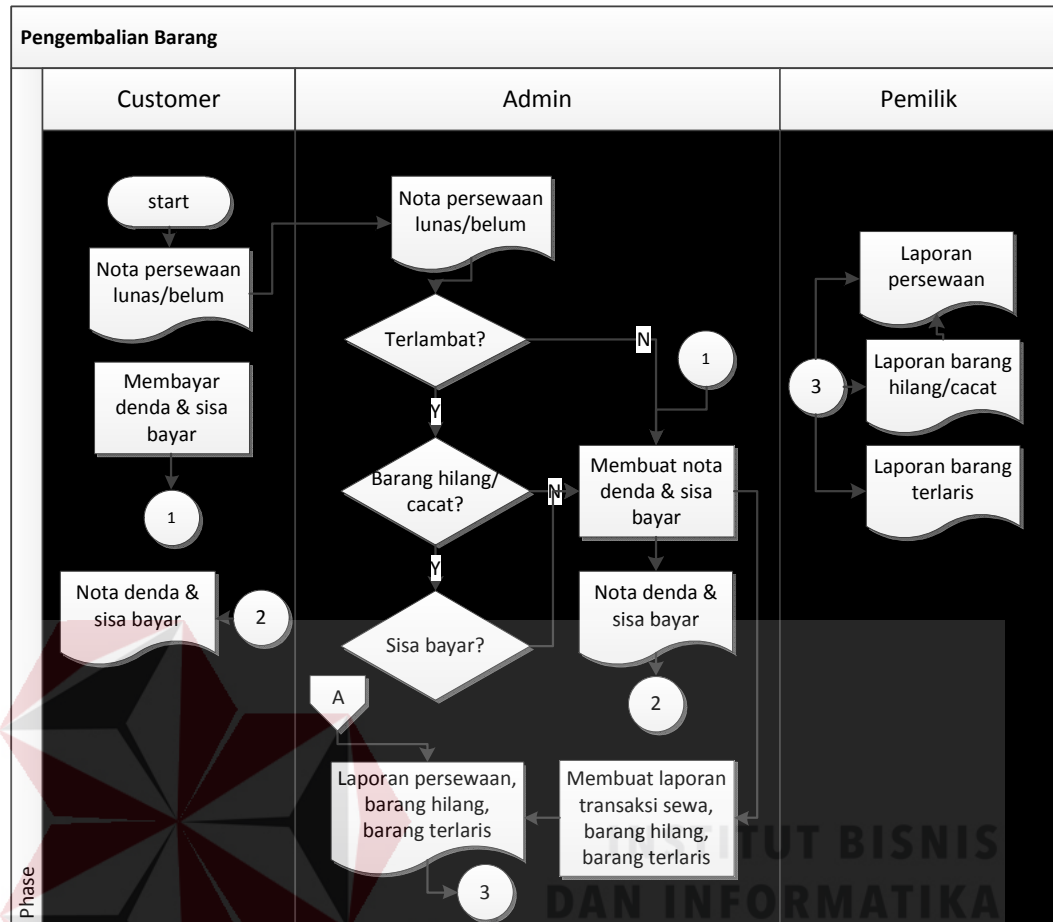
Pengembalian Barang

Customer

Admin

Pemilik

start

Nota persewaan lunas/belum

Membayar denda & sisa bayar

1

Nota denda & sisa bayar

2

Nota persewaan lunas/belum

Terlambat?

N

Y

1

Barang hilang/ cacat?

N

Y

Membuat nota denda & sisa bayar

Nota denda & sisa bayar

Sisa bayar?

2

A

Laporan persewaan, barang hilang, barang terlaris

3

Membuat laporan transaksi sewa, barang hilang, barang terlaris

Laporan persewaan

3

Laporan barang hilang/cacat

Laporan barang terlaris

Phase

INSTITUT BISNIS DAN INFORMATIKA